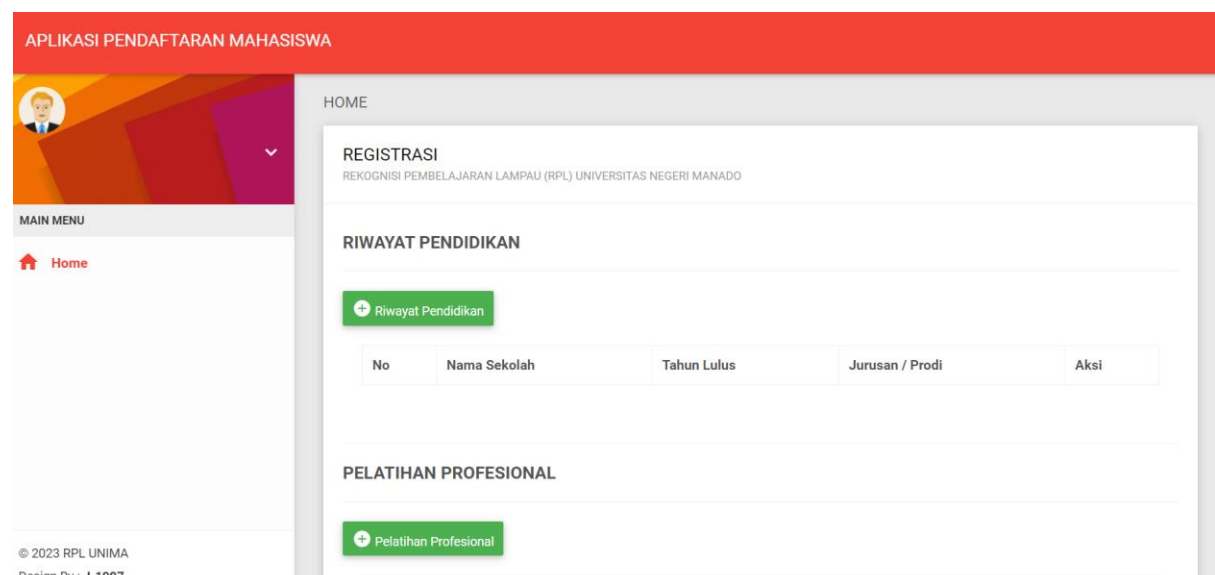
APLIKASI PENDAFTARAN MAHASISWA

MAIN MENU

Home

© 2023 RPL UNIMA

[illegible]

HOME

REGISTRASI

REKOGNISI PEMBELAJARAN LAMPAU (RPL) UNIVERSITAS NEGERI MANADO

RIWAYAT PENDIDIKAN

Riwayat Pendidikan

| No | Nama Sekolah | Tahun Lulus | Jurusan / Prodi | Aksi |
|---|---|---|---|---|

PELATIHAN PROFESIONAL

Pelatihan Profesional